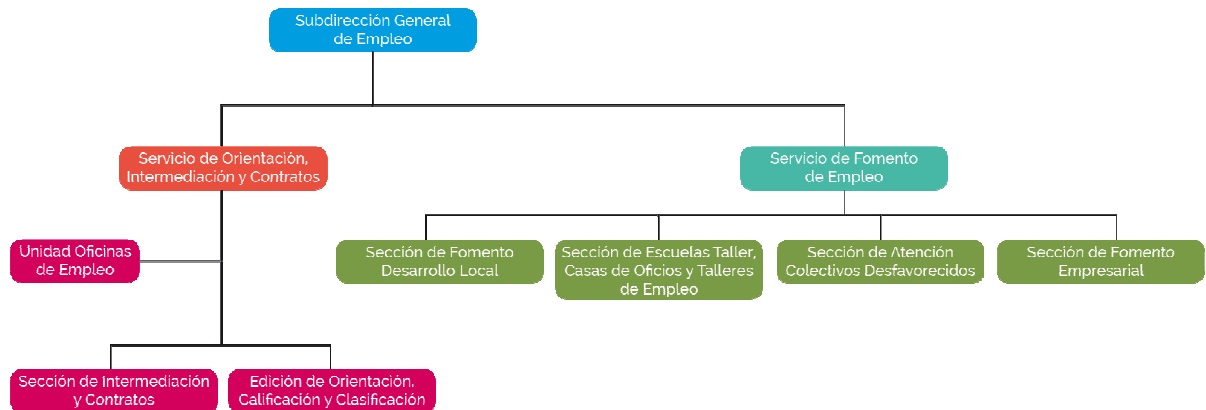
Subdirección General de Empleo

Servicio de Orientación, Intermediación y Contratos

Servicio de Fomento de Empleo

Unidad Oficinas de Empleo

Sección de Fomento Desarrollo Local

Sección de Escuelas Taller, Casas de Oficios y Talleres de Empleo

Sección de Atención Colectivos Desfavorecidos

Sección de Fomento Empresarial

Sección de Intermediación y Contratos

Edición de Orientación, Calificación y Clasificación